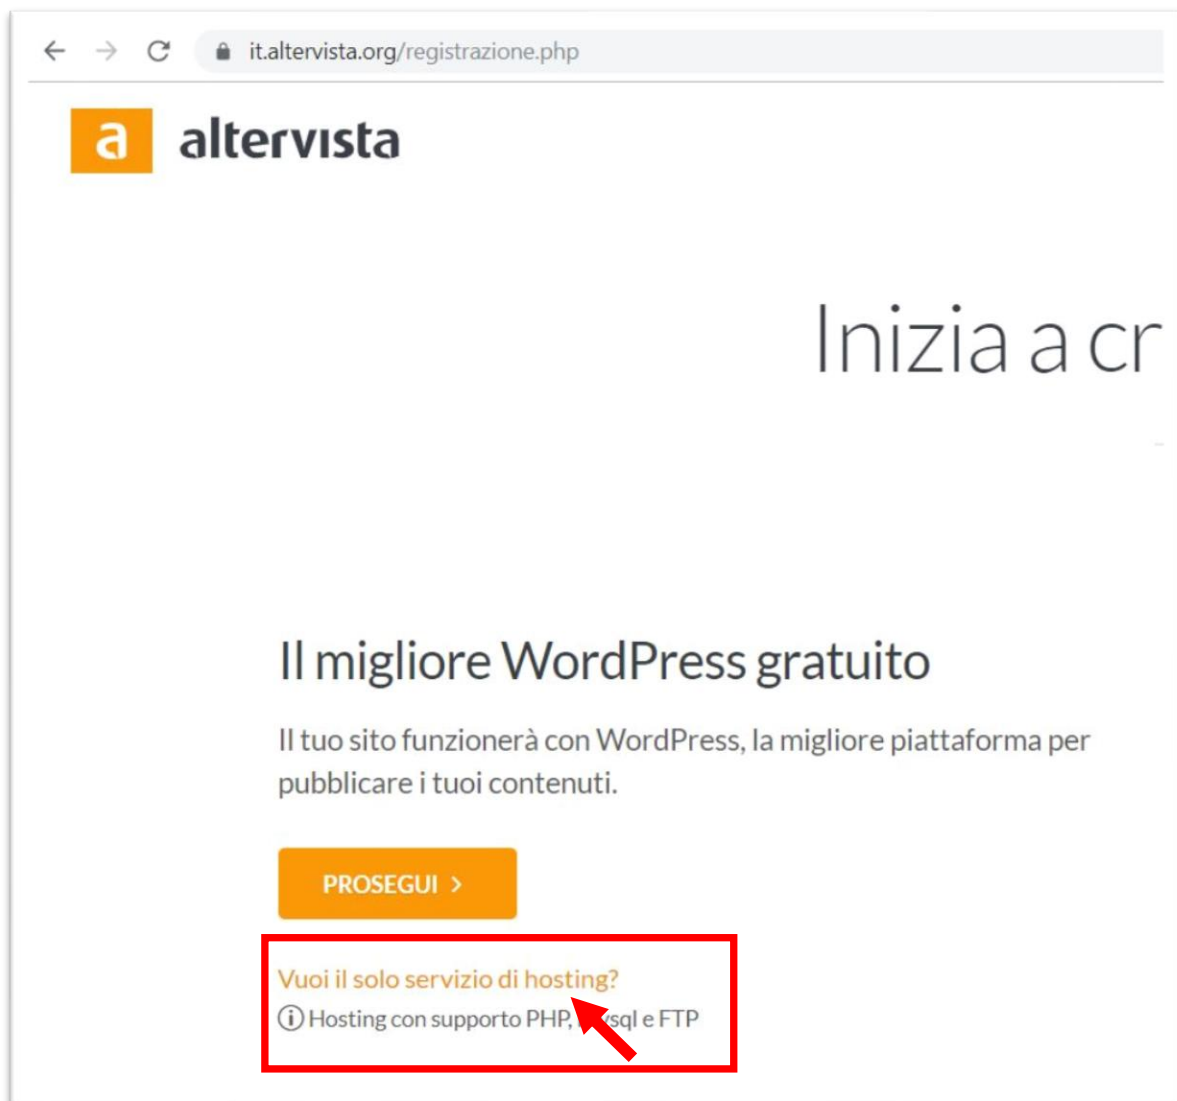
it.altervista.org/registrazione.php

a altervista

Inizia a cr

Il migliore WordPress gratuito

Il tuo sito funzionerà con WordPress, la migliore piattaforma per pubblicare i tuoi contenuti.

PROSEGUI >

Vuoi il solo servizio di hosting?

Hosting con supporto PHP, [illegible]ysql e FTP